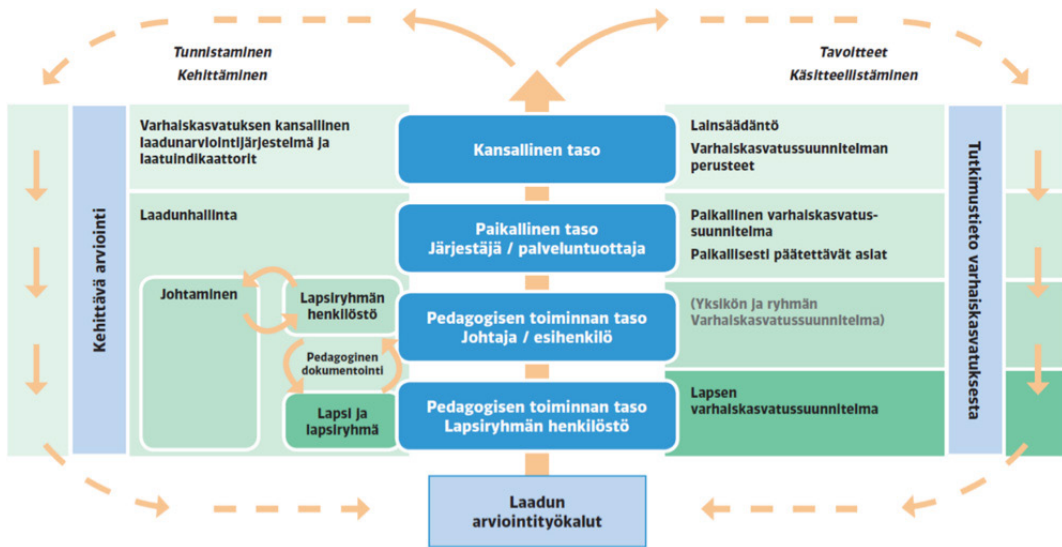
Tunnistaminen
Kehittäminen

Tavoitteet
Käsitteellistäminen

Kehittävä arviointi

Varhaiskasvatuksen kansallinen laadunarviointijärjestelmä ja laatuindikaattorit

Kansallinen taso

Lainsäädäntö
Varhaiskasvatussuunnitelman perusteet

Laadunhallinta

Paikallinen taso
Järjestäjä / palveluntuottaja

Paikallinen varhaiskasvatussuunnitelma
Paikallisesti päätettävät asiat

Johtaminen

Lapsiryhmän henkilöstö

Pedagoginen dokumentointi

Lapsi ja lapsiryhmä

Pedagogisen toiminnan taso
Johtaja / esihenkilö

(Yksikön ja ryhmän Varhaiskasvatussuunnitelma)

Pedagogisen toiminnan taso
Lapsiryhmän henkilöstö

Lapsen varhaiskasvatussuunnitelma

Tutkimustieto varhaiskasvatuksesta

Laadun arviointityökalut